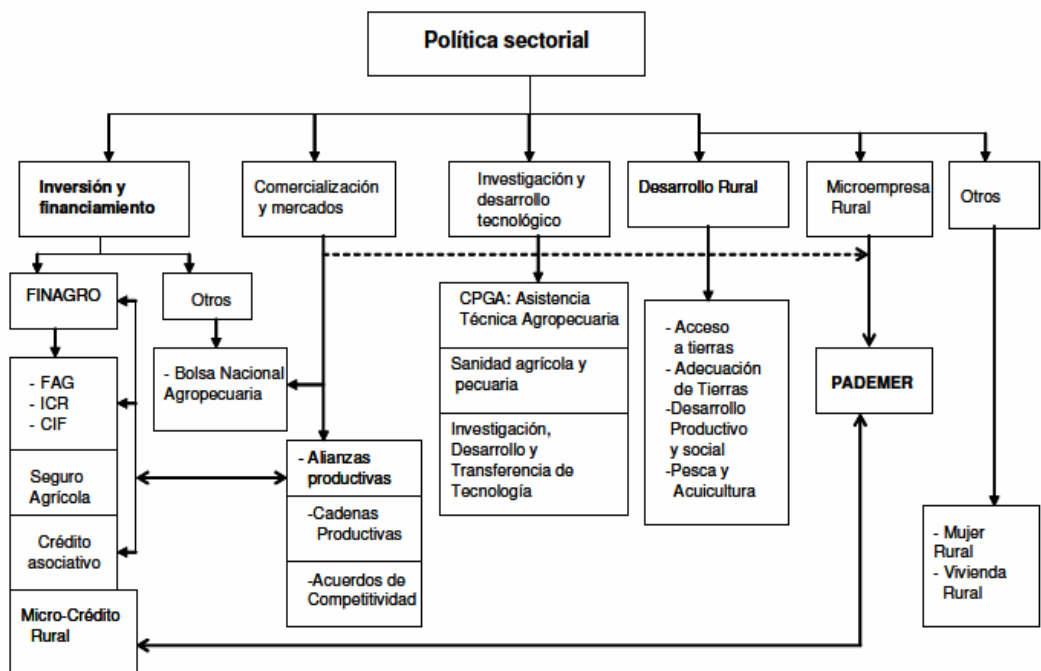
Política sectorial

Inversión y financiamiento

Comercialización y mercados

Investigación y desarrollo tecnológico

Desarrollo Rural

Microempresa Rural

Otros

FINAGRO

Otros

- FAG
- ICR
- CIF

Seguro Agrícola

Crédito asociativo

Micro-Crédito Rural

- Bolsa Nacional Agropecuaria

- Alianzas productivas

-Cadenas Productivas

-Acuerdos de Competitividad

CPGA: Asistencia Técnica Agropecuaria

Sanidad agrícola y pecuaria

Investigación, Desarrollo y Transferencia de Tecnología

- Acceso a tierras
- Adecuación de Tierras
-Desarrollo Productivo y social
-Pesca y Acuicultura

PADEMER

- Mujer Rural
- Vivienda Rural